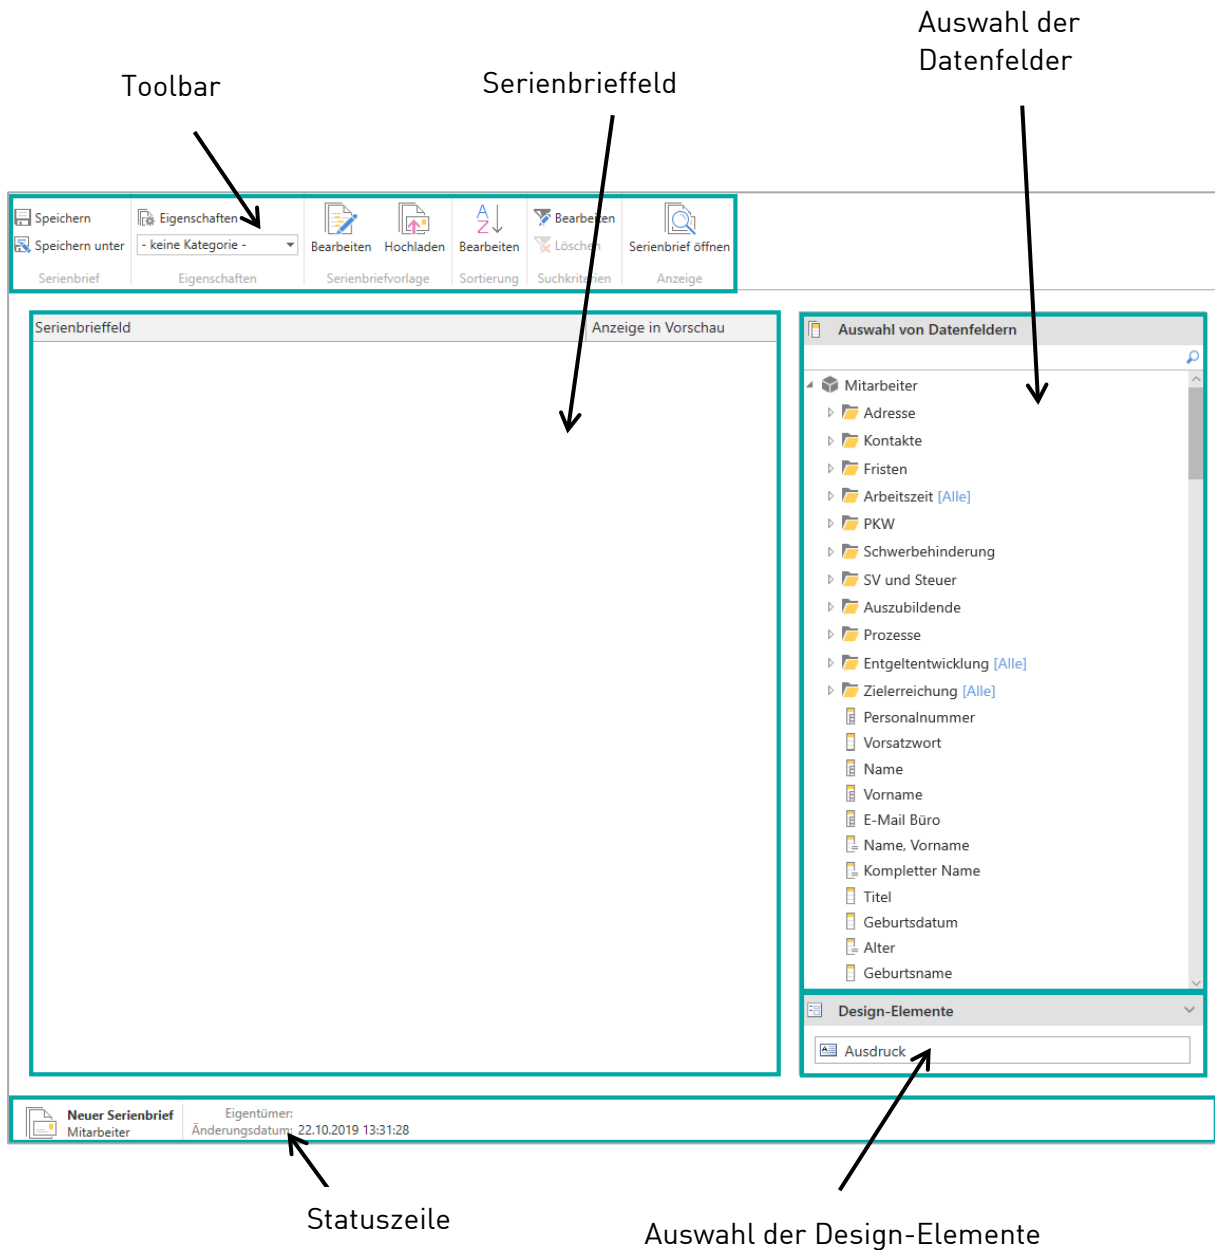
Auswahl der Datenfelder

Toolbar

Serienbrieffeld

Speichern
Speichern unter
Serienbrief

Eigenschaften
- keine Kategorie -
Eigenschaften

Bearbeiten
Hochladen
Serienbriefvorlage

Bearbeiten
Sortierung

Bearbeiten
Löschen
Suchkriterien

Serienbrief öffnen
Anzeige

| Serienbrieffeld | Anzeige in Vorschau |
|---|---|

Auswahl von Datenfeldern

Mitarbeiter
Adresse
Kontakte
Fristen
Arbeitszeit [Alle]
PKW
Schwerbehinderung
SV und Steuer
Auszubildende
Prozesse
Entgeltentwicklung [Alle]
Zielerreichung [Alle]
Personalnummer
Vorsatzwort
Name
Vorname
E-Mail Büro
Name, Vorname
Kompletter Name
Titel
Geburtsdatum
Alter
Geburtsname

Design-Elemente
Ausdruck

Neuer Serienbrief
Mitarbeiter
Eigentümer:
Änderungsdatum: 22.10.2019 13:31:28

Statuszeile

Auswahl der Design-Elemente